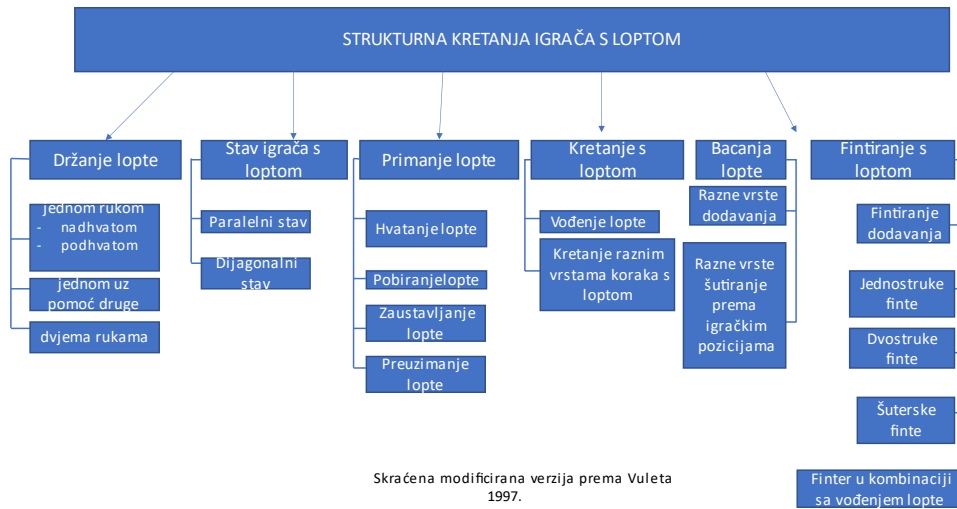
STRUKTURNA KRETANJA IGRAČA S LOPTOM

Držanje lopte

jednom rukom
- nadhvatom
- podhvatom

jednom uz pomoć druge

dvjema rukama

Stav igrača s loptom

Paralelni stav

Dijagonalni stav

Primanje lopte

Hvatanje lopte

Pobiranjelopte

Zaustavljanje lopte

Preuzimanje lopte

Kretanje s loptom

Vođenje lopte

Kretanje raznim vrstama koraka s loptom

Bacanja lopte

Razne vrste dodavanja

Razne vrste šutiranje prema igračkim pozicijama

Fintiranje s loptom

Fintiranje dodavanja

Jednostruke finte

Dvostruke finte

Šuterske finte

Finter u kombinaciji sa vođenjem lopte

Skraćena modificirana verzija prema Vuleta 1997.